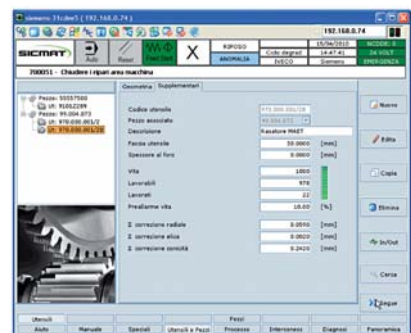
Siemens 31cdw5 ( 192.168.0.74 )

192.168.0.74

SICMAT

Auto

Reset

RIPOSO

Coda degrad

15/06/2010

NCODE: 0

ANOMALIA

IVECO

14:47:41

24 VOLT

Siemens

EMERGENZA

700051 - Chiudere i ripari area macchina

Geometria

Supplementari

Pezzo: 50557500
Ut: 91012289
Pezzo: 99.004.073
Ut: 970.000.001/2
Ut: 970.000.001/28

Codice utensile

970.000.001/28

Pezzo associato

99.004.073

Descrizione

Rasatore MAET

Fascia utensile

30.0000

[mm]

Spessore al foro

0.0000

[mm]

Vita

1000

Lavorabili

978

Lavorati

22

Preallarme vita

10.00

[%]

Σ correzione radiale

0.0050

[mm]

Σ correzione elica

0.0020

[mm]

Σ correzione conicità

0.2420

[mm]

Nuovo

Edita

Copia

Elimina

In/Out

Cerca

Segue

Utensili

Pezzi

Aiuto

Manuale

Speciali

Utensili e Pezzi

Processo

Interscambio

Diagnosi

Panoramica